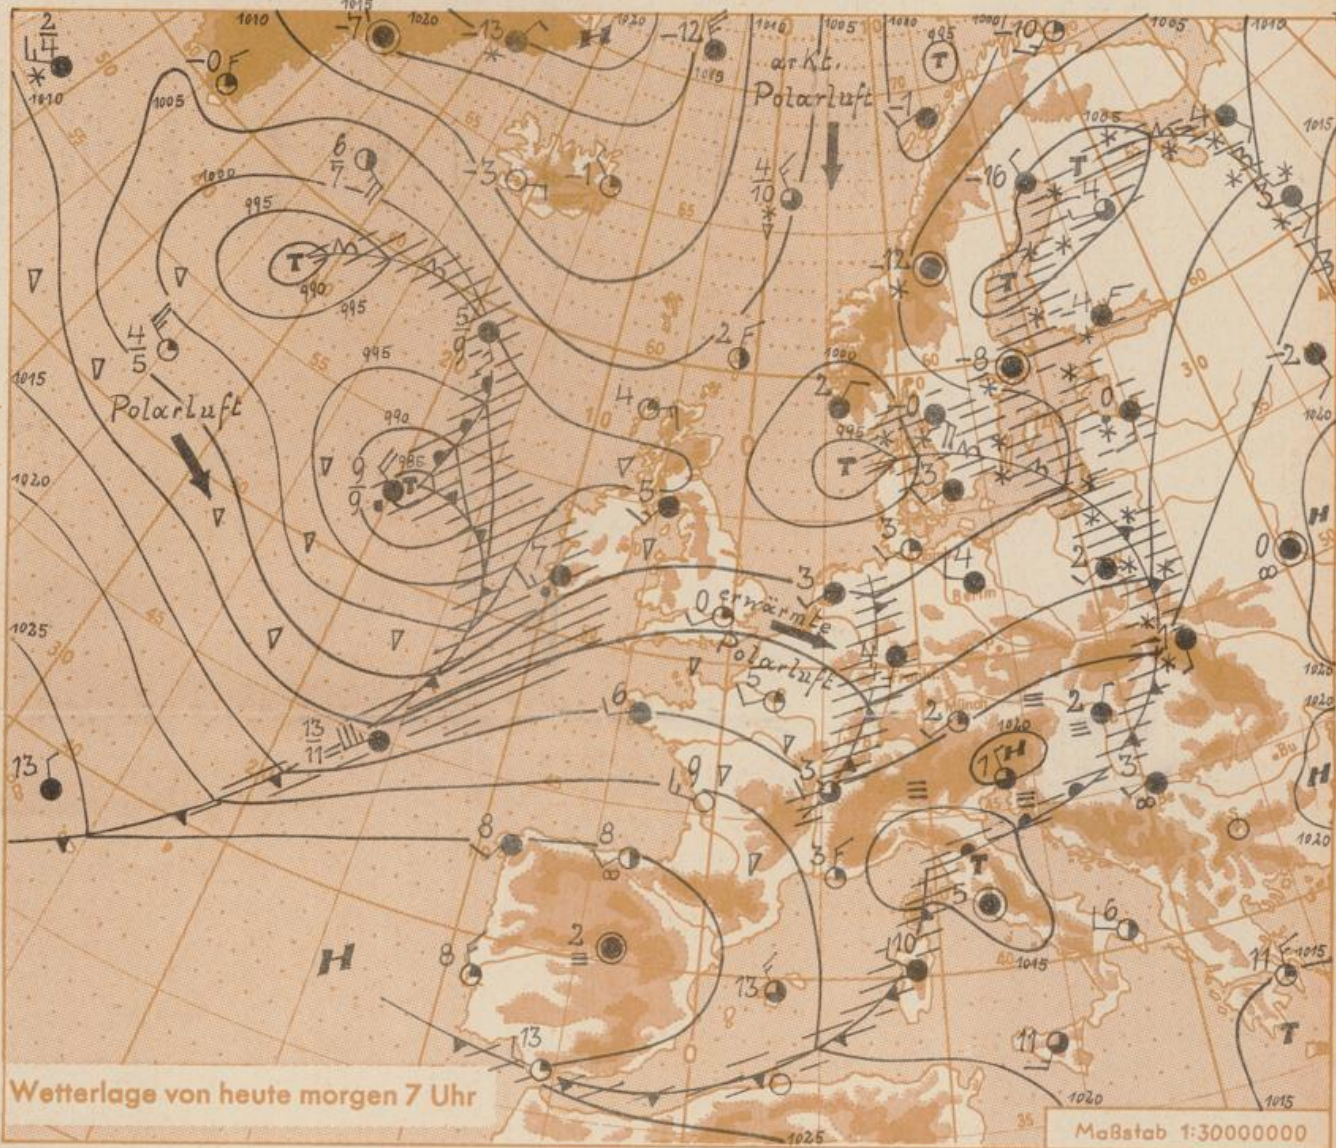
1015
1010
-7
1020
-13
1020
-12
1010
1005
1010
995
1000
-10
1005
1010
$\frac{2}{4}$
-0
1010
1015
1010
1005
arKt.
Polarluft
-1
1005
T
4
-3
-1
$\frac{4}{10}$
-16
T
4
1000
6
7
995
T
990
995
-12
T
-4
$\frac{4}{5}$
5
9
995
2
-8
1000
Polarluft
1015
2
995
-0
0
4
990
T
1010
-2
1020
$\frac{9}{9}$
985
T
5
3
3
4
2
0
1035
1025
0 erwärmte
Polarluft
3
4
1
1020
5
2
1020
$\frac{13}{11}$
6
2
13
9
H
7
1
3
H
8
8
3
1020
T
6
5
H
2
8
10
1015
11
1015
13
13
11
T
1020
1025
1015
Wetterlage von heute morgen 7 Uhr
Maßstab 1:30000000